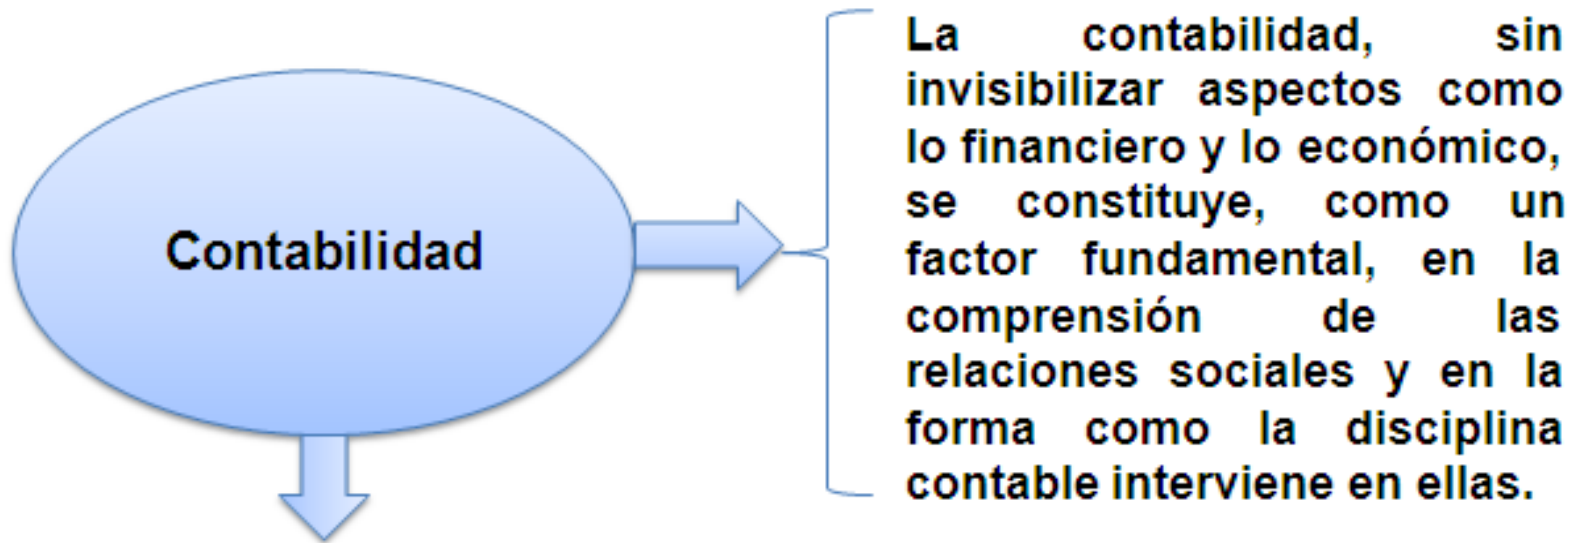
Contabilidad

La contabilidad, sin invisibilizar aspectos como lo financiero y lo económico, se constituye, como un factor fundamental, en la comprensión de las relaciones sociales y en la forma como la disciplina contable interviene en ellas.